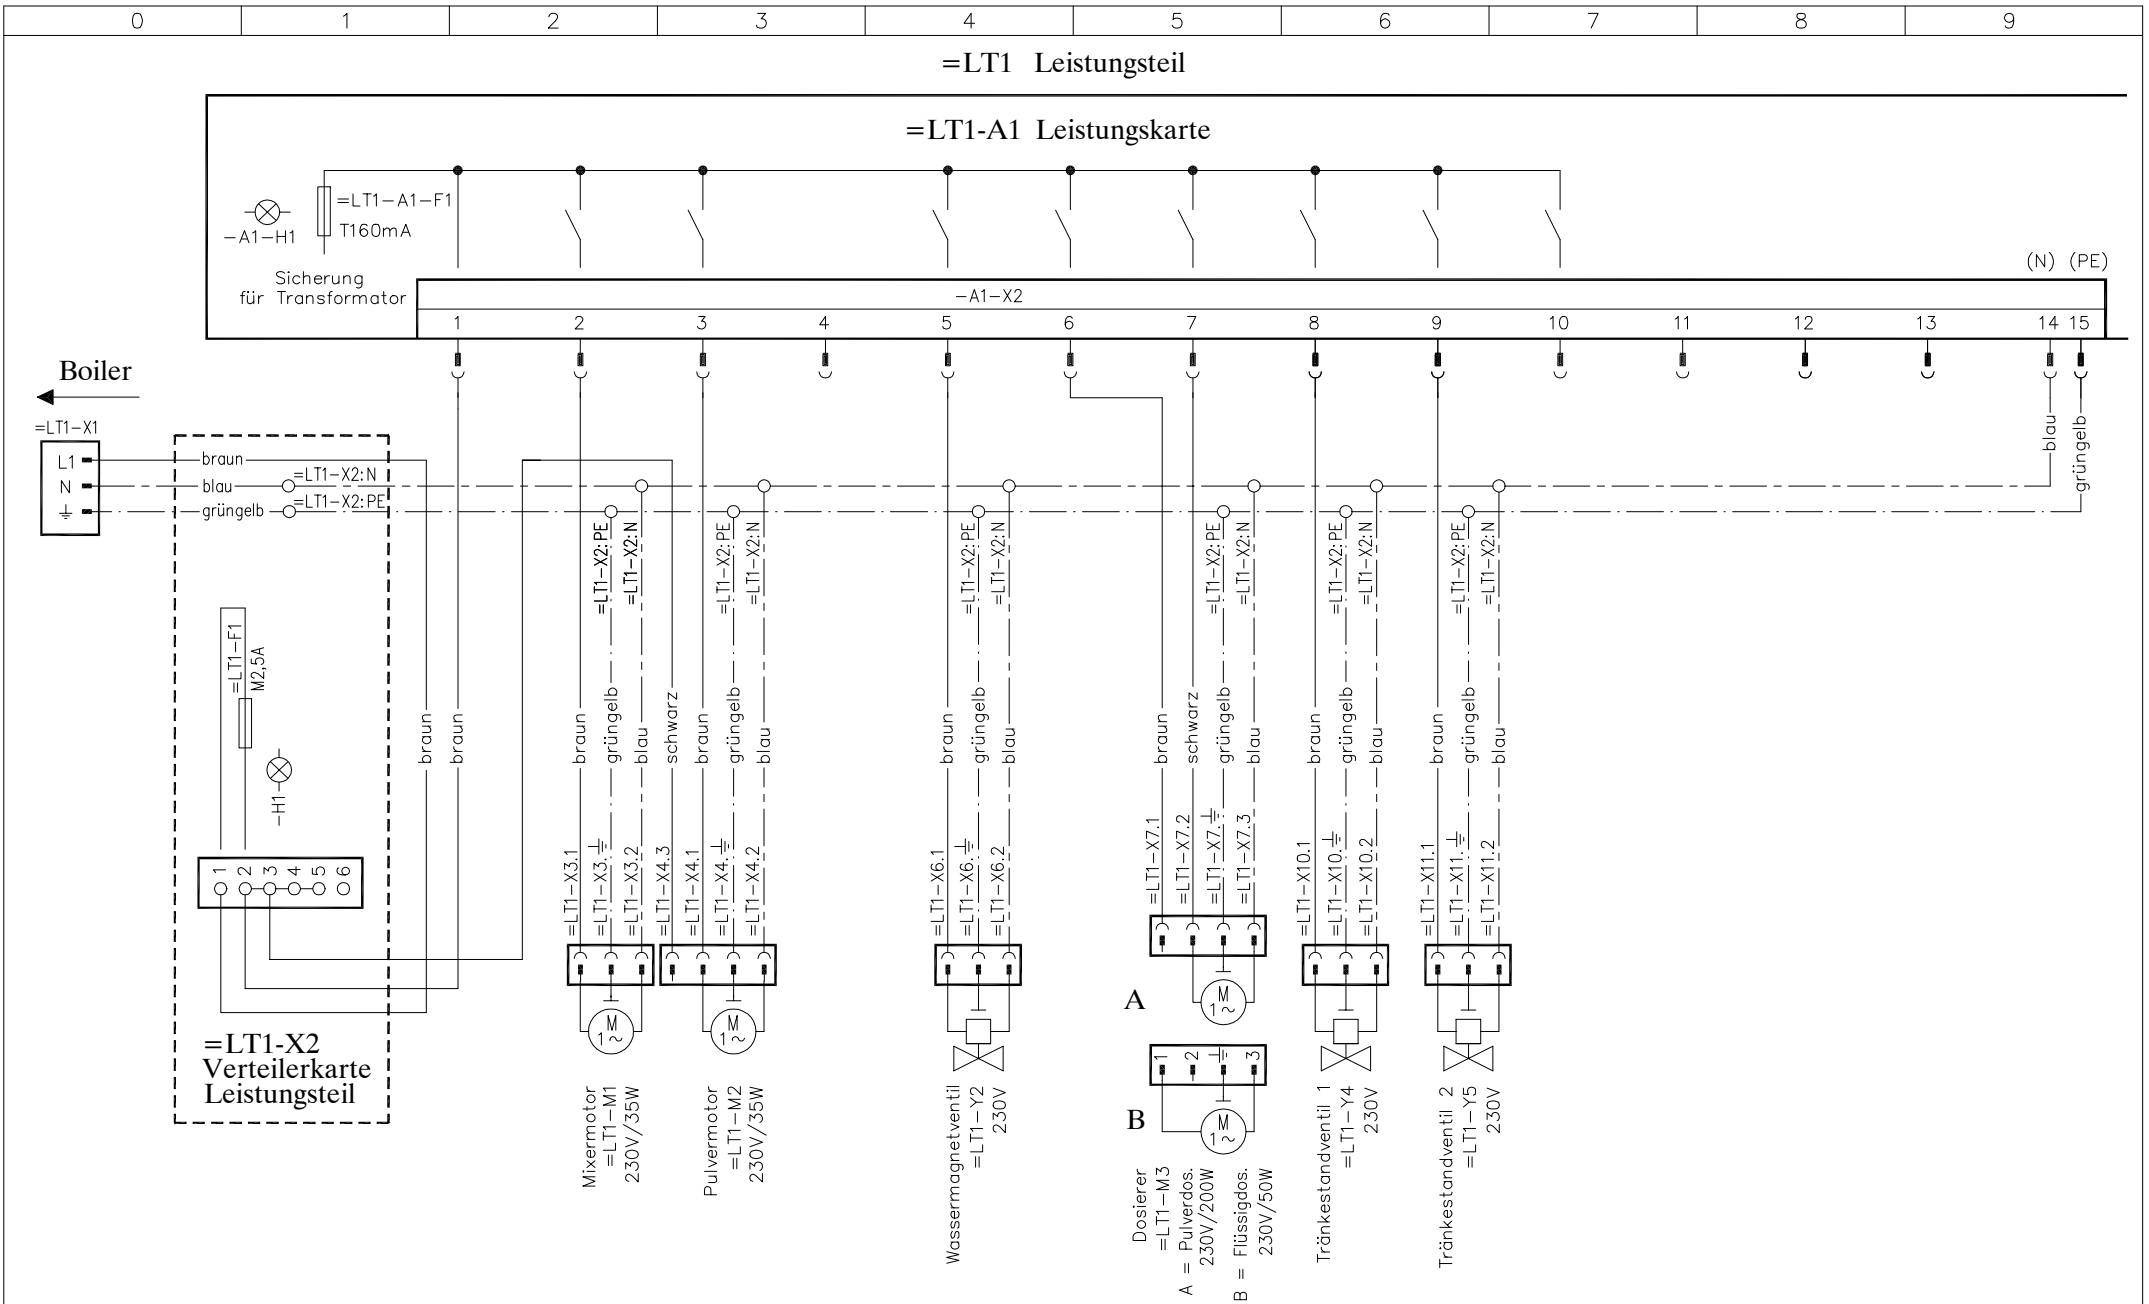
0 1 2 3 4 5 6 7 8 9

=LT1 Leistungsteil

=LT1-A1 Leistungskarte

-A1-H1

=LT1-A1-F1
T160mA

Sicherung
für Transformator

(N) (PE)

-A1-X2

1 2 3 4 5 6 7 8 9 10 11 12 13 14 15

Boiler

=LT1-X1
L1
N
⏚

braun
blau
grüngelb
=LT1-X2:N
=LT1-X2:PE

=LT1-F1
M2,5A

-H1

1 2 3 4 5 6

=LT1-X2
Verteilerkarte
Leistungsteil

braun
braun

blau
grüngelb

=LT1-X2:PE
=LT1-X2:N
braun
grüngelb
blau
schwarz
=LT1-X3.1
=LT1-X3.⏚
=LT1-X3.2
=LT1-X4.3

=LT1-X2:PE
=LT1-X2:N
braun
grüngelb
blau
=LT1-X4.1
=LT1-X4.⏚
=LT1-X4.2

M
1~

Mixermotor
=LT1-M1
230V/35W

Pulvermotor
=LT1-M2
230V/35W

=LT1-X2:PE
=LT1-X2:N
braun
grüngelb
blau
=LT1-X6.1
=LT1-X6.⏚
=LT1-X6.2

Wassermagnetventil
=LT1-Y2
230V

=LT1-X2:PE
=LT1-X2:N
braun
schwarz
grüngelb
blau
=LT1-X7.1
=LT1-X7.2
=LT1-X7.⏚
=LT1-X7.3

A

1 2 ⏚ 3

B

Dosierer
=LT1-M3
A = Pulverdos.
230V/200W
B = Flüssigdos.
230V/50W

=LT1-X2:PE
=LT1-X2:N
braun
grüngelb
blau
=LT1-X10.1
=LT1-X10.⏚
=LT1-X10.2

Tränkestandventil 1
=LT1-Y4
230V

=LT1-X2:PE
=LT1-X2:N
braun
grüngelb
blau
=LT1-X11.1
=LT1-X11.⏚
=LT1-X11.2

Tränkestandventil 2
=LT1-Y5
230V